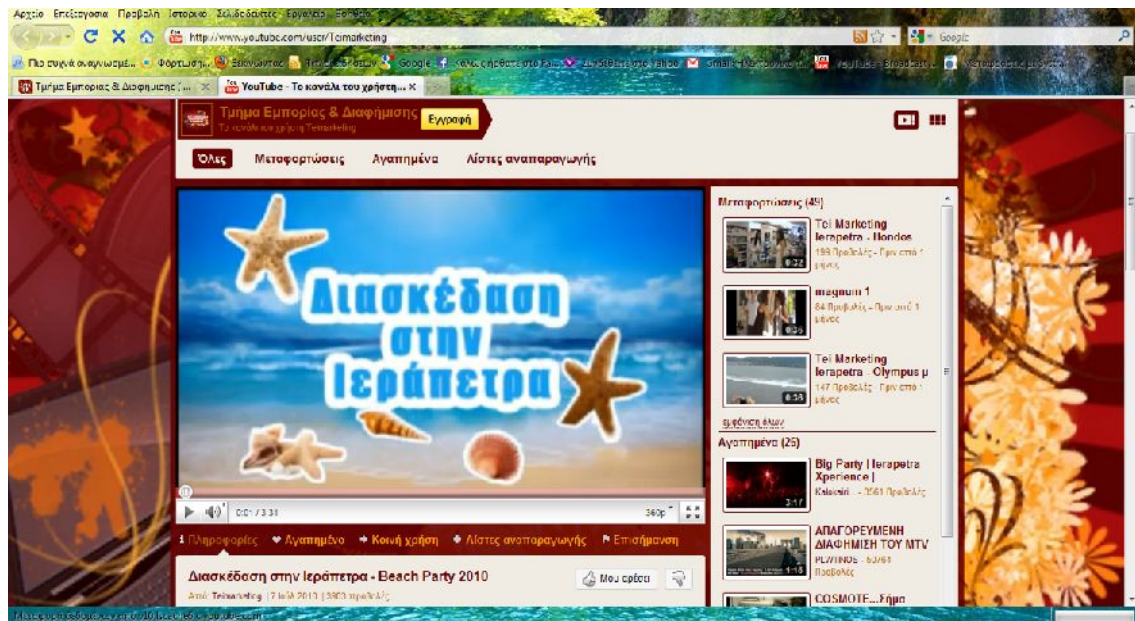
Αρχείο Επεξεργασία Προβολή Ιστορικό Σελιδοδείκτες Εργαλεία Βοήθεια

http://www.youtube.com/user/Teimarketing

Google

Πιο συχνά αναγνωσμέ... Φόρτωση... Ξεκινώντας Τελευταία νέα Google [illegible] Yahoo Gmail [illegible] YouTube - Broadcast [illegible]

Τμήμα Εμπορίας & Διαφήμισης | ... ×
YouTube - Το κανάλι του χρήστη... ×

Τμήμα Εμπορίας & Διαφήμισης
Εγγραφή
Το κανάλι χρήστη Teimarketing

Όλες
Μεταφορτώσεις
Αγαπημένα
Λίστες αναπαραγωγής

Διασκέδαση στην Ιεράπετρα

0:01 / 3:31
360p

Πληροφορίες
Αγαπημένο
Κοινή χρήση
Λίστες αναπαραγωγής
Επισήμανση

Διασκέδαση στην Ιεράπετρα - Beach Party 2010
Από: Teimarketing | 7 Ιούλ 2010 | 3903 προβολές
Μου αρέσει

Μεταφορτώσεις (49)

Tei Marketing Ierapetra - Hondos
199 Προβολές - Πριν από 1 μήνα
0:22

magnum 1
84 Προβολές - Πριν από 1 μήνα
0:25

Tei Marketing Ierapetra - Olympus μ
147 Προβολές - Πριν από 1 μήνα
0:38

εμφάνιση όλων

Αγαπημένα (26)

Big Party | Ierapetra Xperience |
Kalaeiri - 2561 Προβολές
3:17

ΑΠΑΓΟΡΕΥΜΕΝΗ ΔΙΑΦΗΜΙΣΗ ΤΟΥ MTV
PLVINOS - 65761 Προβολές
1:15

COSMOTE...Σήμα

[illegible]